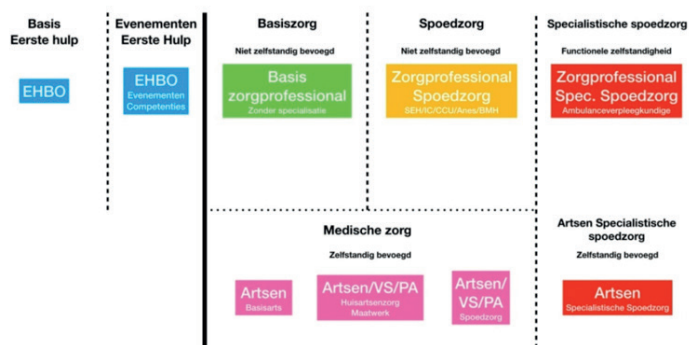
Basis Eerste hulp

EHBO

Evenementen Eerste Hulp

EHBO
Evenementen Competenties

Basiszorg
Niet zelfstandig bevoegd

Basis zorgprofessional
Zonder specialisatie

Spoedzorg
Niet zelfstandig bevoegd

Zorgprofessional Spoedzorg
SEH/IC/CCU/Anes/BMH

Specialistische spoedzorg
Functionele zelfstandigheid

Zorgprofessional Spec. Spoedzorg
Ambulanceverpleegkundige

Medische zorg
Zelfstandig bevoegd

Artsen
Basisarts

Artsen/VS/PA
Huisartsenzorg
Maatwerk

Artsen/VS/PA
Spoedzorg

Artsen Specialistische spoedzorg
Zelfstandig bevoegd

Artsen
Specialistische Spoedzorg